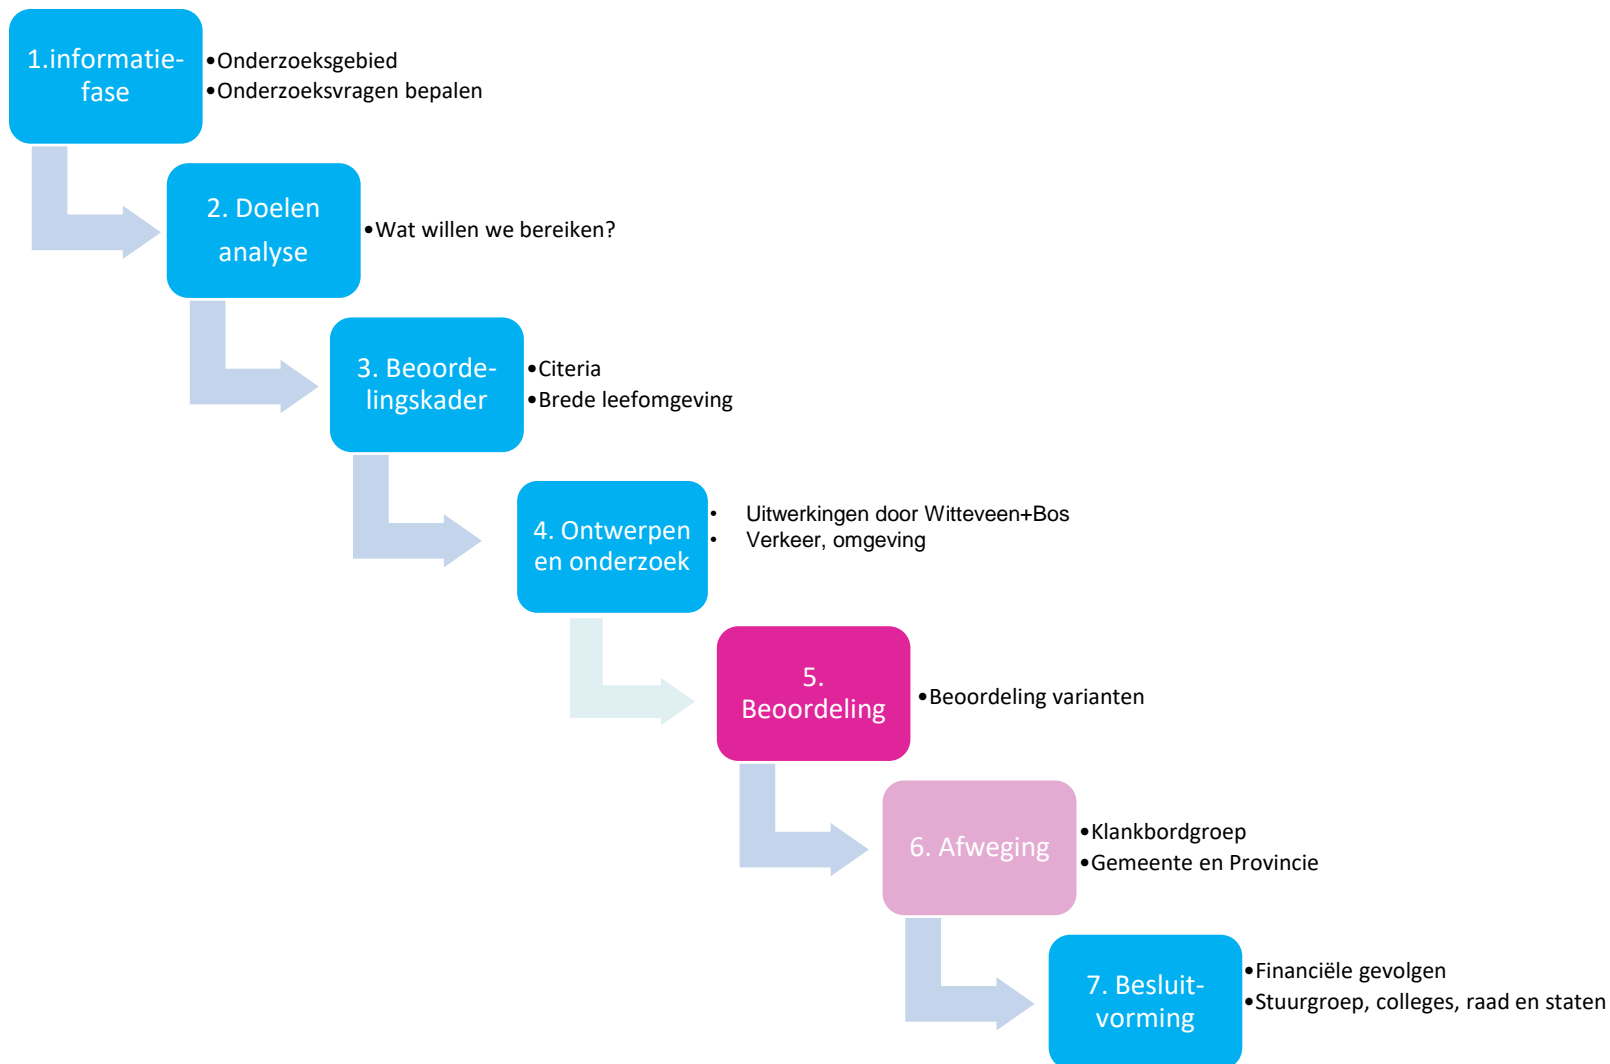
1.informatie-fase

•Onderzoeksgebied
•Onderzoeksvragen bepalen

2. Doelen analyse

•Wat willen we bereiken?

3. Beoordelingskader

•Citeria
•Brede leefomgeving

4. Ontwerpen en onderzoek

• Uitwerkingen door Witteveen+Bos
• Verkeer, omgeving

5. Beoordeling

•Beoordeling varianten

6. Afweging

•Klankbordgroep
•Gemeente en Provincie

7. Besluitvorming

•Financiële gevolgen
•Stuurgroep, colleges, raad en staten